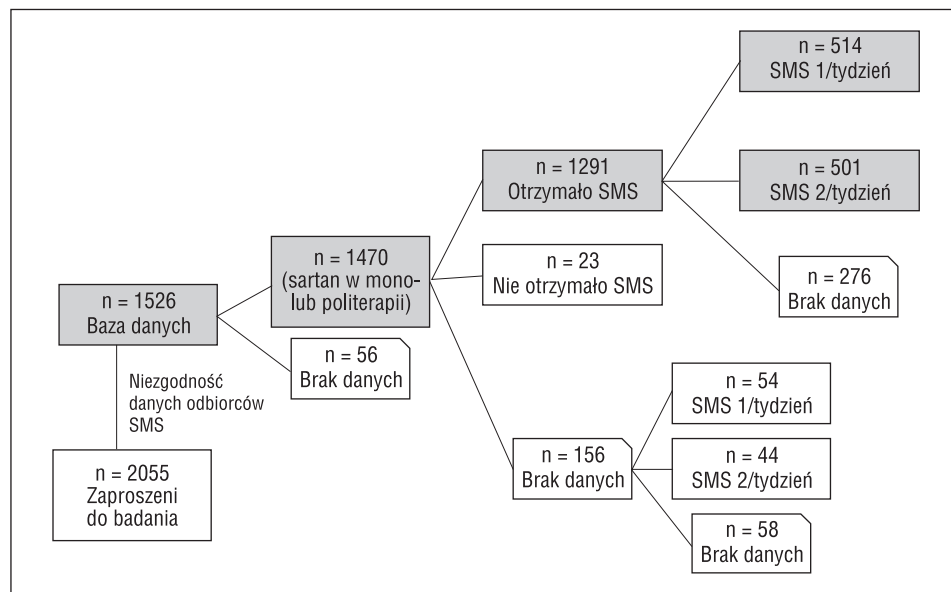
n = 1526
Baza danych

Niezgodność danych odbiorców SMS

n = 2055
Zaproszeni do badania

n = 1470
(sartan w mono- lub politerapii)

n = 56
Brak danych

n = 1291
Otrzymało SMS

n = 23
Nie otrzymało SMS

n = 156
Brak danych

n = 514
SMS 1/tydzień

n = 501
SMS 2/tydzień

n = 276
Brak danych

n = 54
SMS 1/tydzień

n = 44
SMS 2/tydzień

n = 58
Brak danych